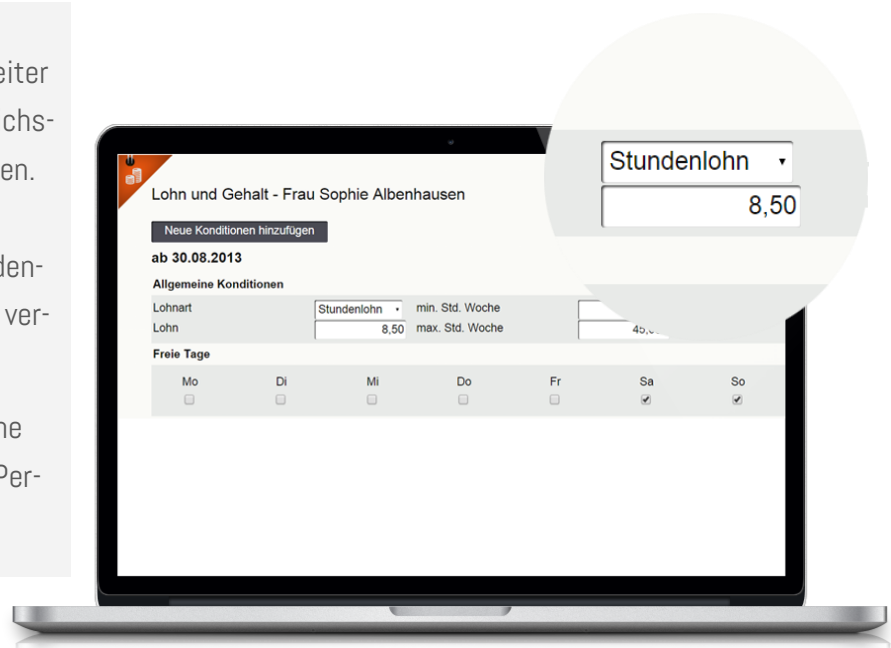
eiter
chs-
en.

den-
ver-

ne
Per-

Stundenlohn
8,50

Lohn und Gehalt - Frau Sophie Albenhausen

Neue Konditionen hinzufügen

ab 30.08.2013

Allgemeine Konditionen

| Lohnart | Stundenlohn | min. Std. Woche | |
|---|---|---|---|
| Lohn | 8,50 | max. Std. Woche | 45,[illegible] |

Freie Tage

| Mo | Di | Mi | Do | Fr | Sa | So |
|---|---|---|---|---|---|---|
| ☐ | ☐ | ☐ | ☐ | ☐ | ☑ | ☑ |